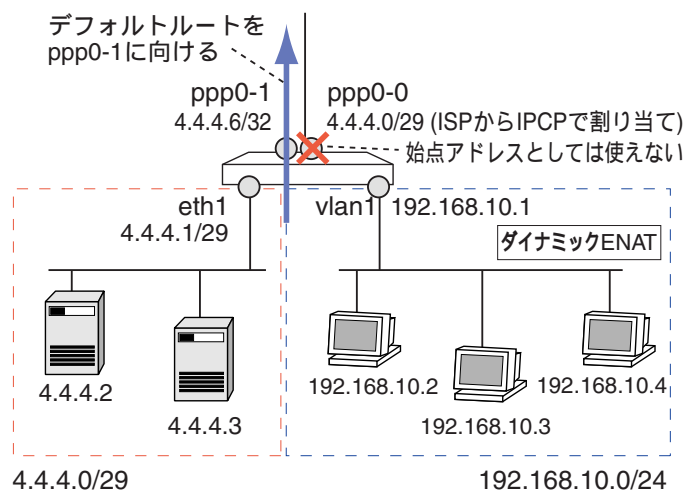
デフォルトルートを
ppp0-1に向ける

ppp0-1
4.4.4.6/32

ppp0-0
4.4.4.0/29 (ISPからIPCPで割り当て)

始点アドレスとしては使えない

eth1
4.4.4.1/29

vlan1 192.168.10.1

ダイナミックENAT

4.4.4.2

4.4.4.3

192.168.10.2

192.168.10.3

192.168.10.4

4.4.4.0/29

192.168.10.0/24